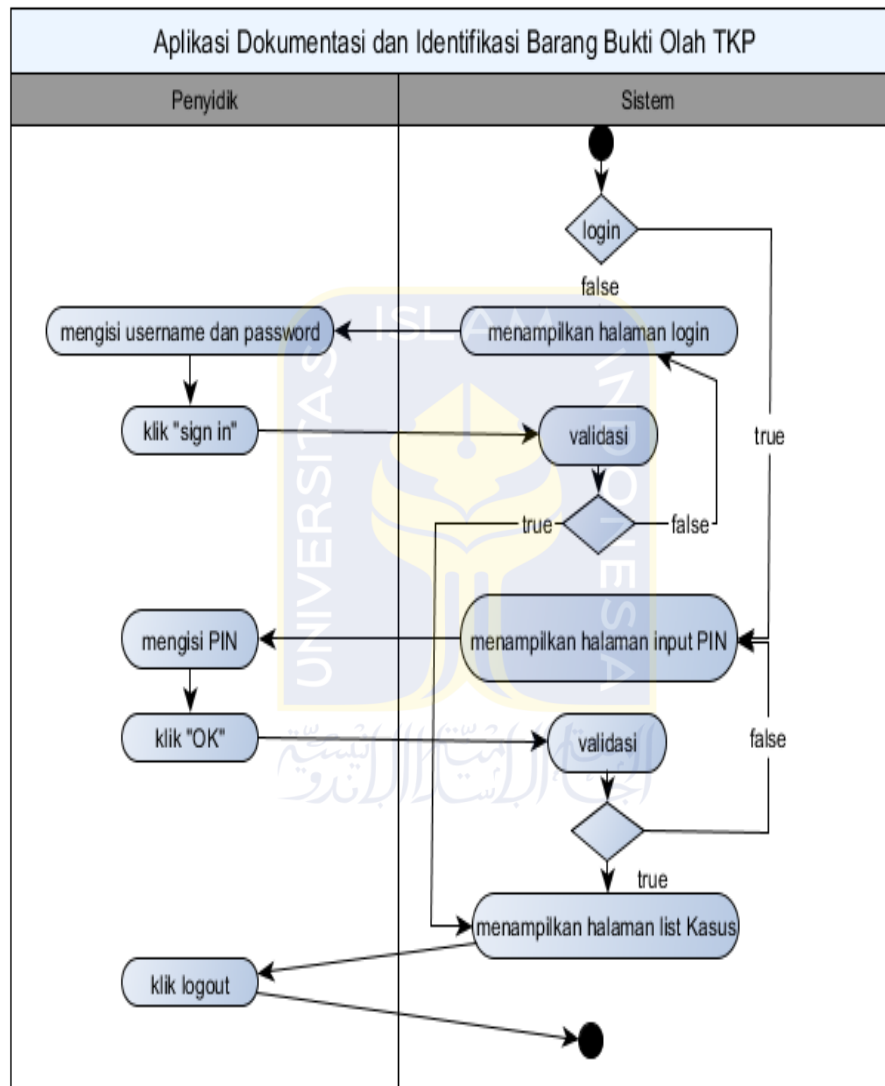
Aplikasi Dokumentasi dan Identifikasi Barang Bukti Olah TKP

| Penyidik | Sistem |
|---|---|

login

false

mengisi username dan password

menampilkan halaman login

klik "sign in"

validasi

true

true

false

mengisi PIN

menampilkan halaman input PIN

klik "OK"

validasi

false

true

menampilkan halaman list Kasus

klik logout

UNIVERSITAS ISLAM INDONESIA